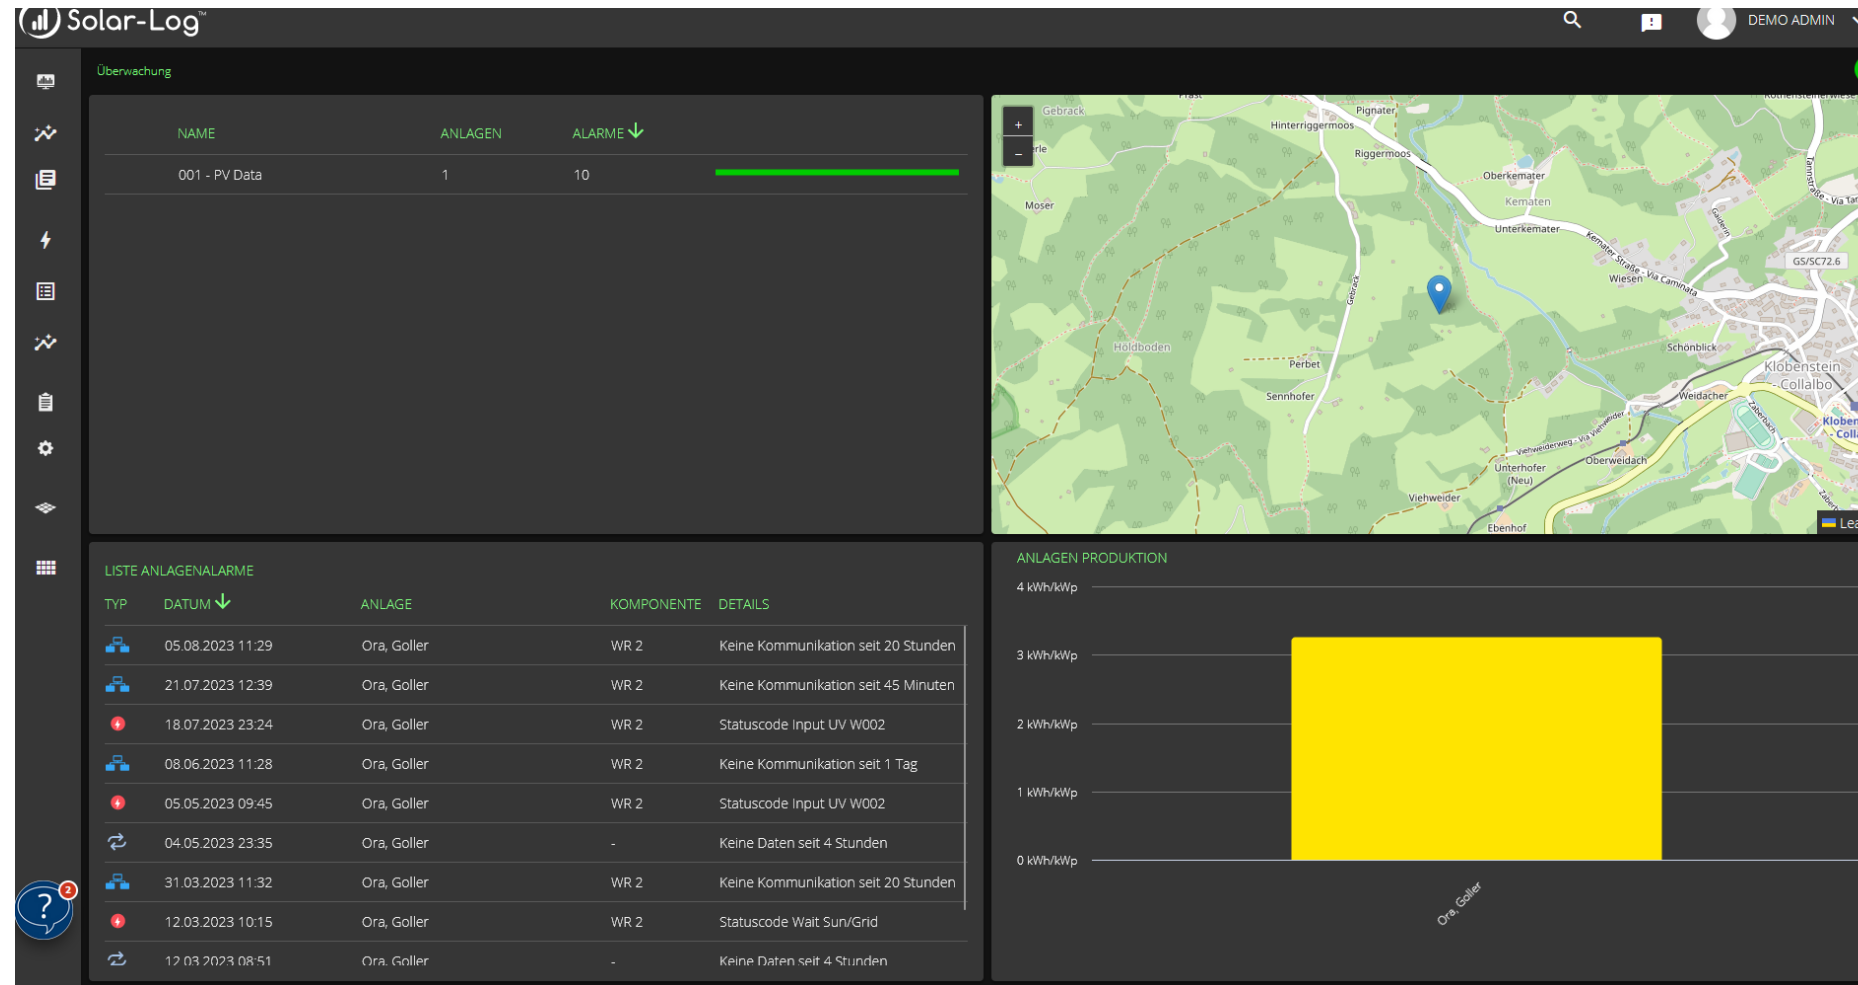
Solar-Log™

DEMO ADMIN

Überwachung

| NAME | ANLAGEN | ALARME |
|---|---|---|
| 001 - PV Data | 1 | 10 |

+
−

Gebrack
Pignater
Hinterriggermoos
Riggermoos
Oberkemater
Kematen
Unterkemater
Moser
Kematen Straße - Via Caminata
Wiesen
GS/SC72.6
Holdboden
Perbet
Sennhofer
Schönblick
Klobenstein Collalbo
Weidacher
Unterhofer (Neu)
Oberweidach
Viehweider
Ebenhof
Lea

LISTE ANLAGENALARME

| TYP | DATUM | ANLAGE | KOMPONENTE | DETAILS |
|---|---|---|---|---|
| | 05.08.2023 11:29 | Ora, Goller | WR 2 | Keine Kommunikation seit 20 Stunden |
| | 21.07.2023 12:39 | Ora, Goller | WR 2 | Keine Kommunikation seit 45 Minuten |
| | 18.07.2023 23:24 | Ora, Goller | WR 2 | Statuscode Input UV W002 |
| | 08.06.2023 11:28 | Ora, Goller | WR 2 | Keine Kommunikation seit 1 Tag |
| | 05.05.2023 09:45 | Ora, Goller | WR 2 | Statuscode Input UV W002 |
| | 04.05.2023 23:35 | Ora, Goller | - | Keine Daten seit 4 Stunden |
| | 31.03.2023 11:32 | Ora, Goller | WR 2 | Keine Kommunikation seit 20 Stunden |
| | 12.03.2023 10:15 | Ora, Goller | WR 2 | Statuscode Wait Sun/Grid |
| | 12.03.2023 08:51 | Ora, Goller | - | Keine Daten seit 4 Stunden |

ANLAGEN PRODUKTION

4 kWh/kWp
3 kWh/kWp
2 kWh/kWp
1 kWh/kWp
0 kWh/kWp

Ora, Goller

? 2